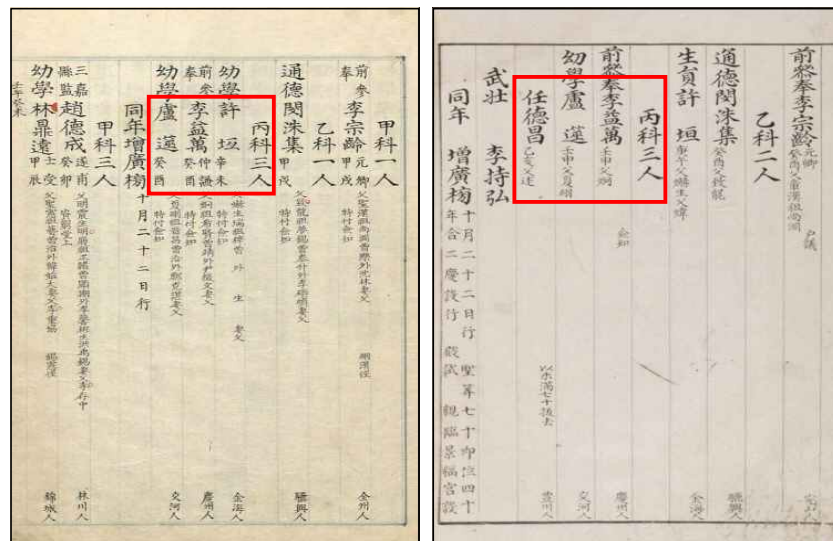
甲科一人
前參奉李宗齡 元卿 甲戌
乙科一人
通德郎洙集 甲戌
丙科三人
幼學許 垣 辛未
前參奉李益萬 仲謙 癸酉
幼學盧 璡 癸酉
同年增廣榜 十月二十二日行
甲科三人
三嘉縣監趙德成 癸卯
幼學林鼎遠 甲辰
全州人
驪興人
金海人
慶州人
交河人
林川人
羅州人

前參奉李宗齡 元卿
乙科二人
通德郎洙集
生員許 垣
丙科三人
前參奉李益萬
幼學盧 璡
任德昌
武壯 李持弘
同年 增廣榜 十月二十二日行